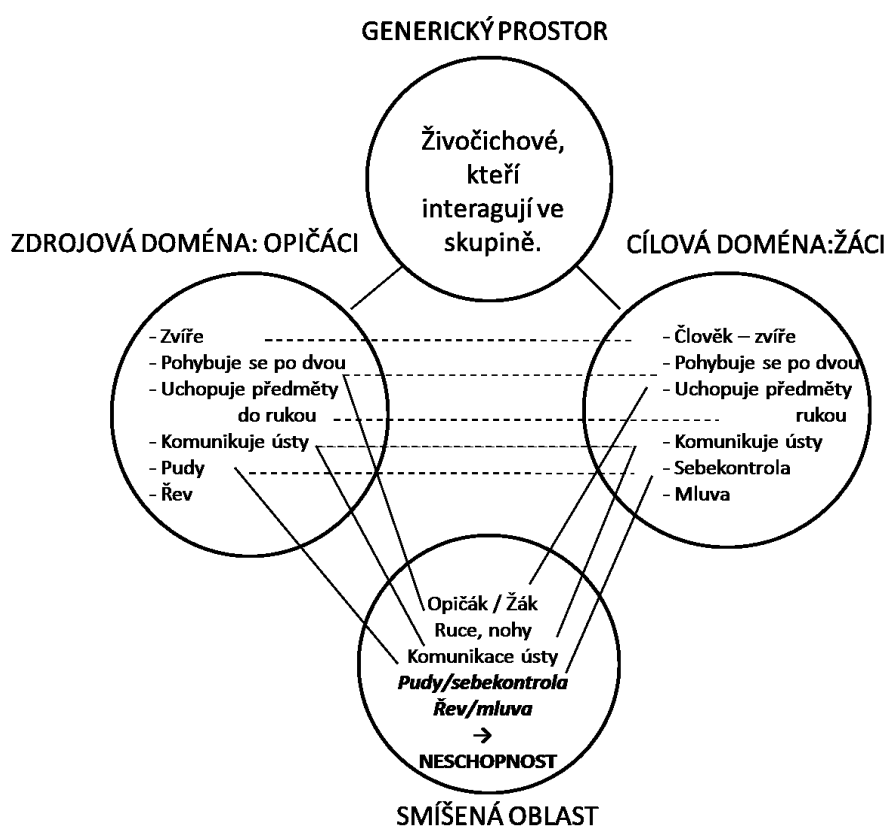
GENERICKÝ PROSTOR

Živočichové, kteří interagují ve skupině.

ZDROJOVÁ DOMÉNA: OPIČÁCI

- Zvíře
- Pohybuje se po dvou
- Uchopuje předměty do rukou
- Komunikuje ústy
- Pudy
- Řev

CÍLOVÁ DOMÉNA:ŽÁCI

- Člověk – zvíře
- Pohybuje se po dvou
- Uchopuje předměty rukou
- Komunikuje ústy
- Sebekontrola
- Mluva

Opičák / Žák
Ruce, nohy
Komunikace ústy
***Pudy/sebekontrola***
***Řev/mluva***
→
**NESCHOPNOST**

SMÍŠENÁ OBLAST